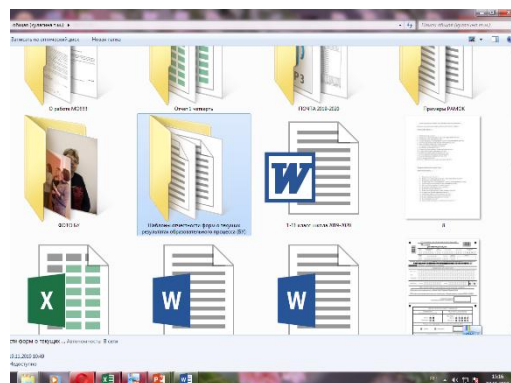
Записать на оптический диск    Новая папка

О работе МО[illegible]    Отчет 1 четверть    ПОНПА 2015-2016    Примеры РАМОК

ФОТО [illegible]    Шаблоны отчетности форм о текущих результатах образовательного процесса (ИУ)    1-11 класс школа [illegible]    Я

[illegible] форм о текущ...    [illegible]

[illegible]

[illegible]